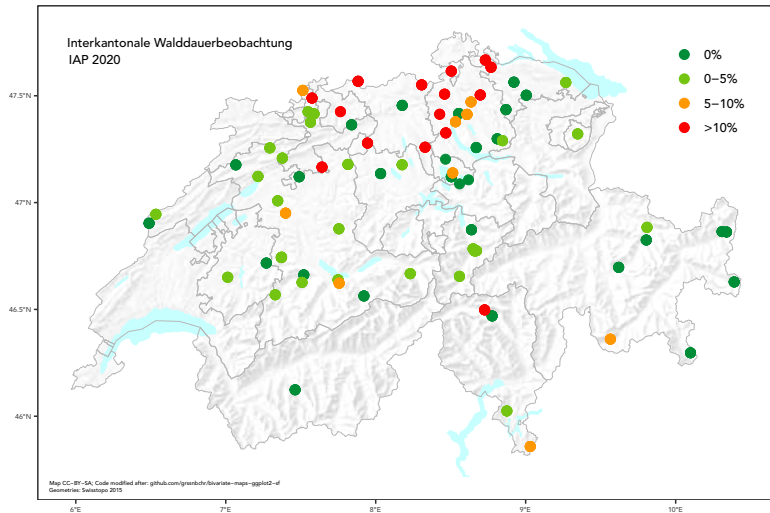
Interkantonale Walddauerbeobachtung
IAP 2020

0%
0–5%
5–10%
>10%

47.5°N
47°N
46.5°N
46°N

Map CC–BY–SA; Code modified after: github.com/grssnbchr/bivariate–maps–ggplot2–sf
Geometries: Swisstopo 2015

6°E
7°E
8°E
9°E
10°E